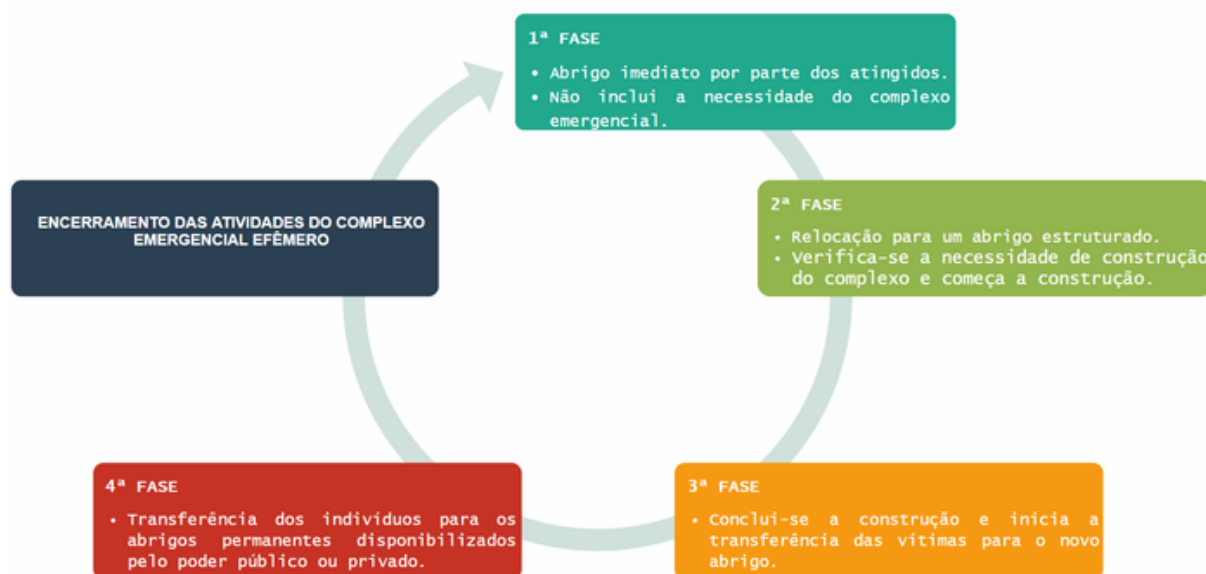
1ª FASE

• Abrigo imediato por parte dos atingidos.
• Não inclui a necessidade do complexo emergencial.

2ª FASE

• Relocação para um abrigo estruturado.
• Verifica-se a necessidade de construção do complexo e começa a construção.

3ª FASE

• Conclui-se a construção e inicia a transferência das vítimas para o novo abrigo.

4ª FASE

• Transferência dos indivíduos para os abrigos permanentes disponibilizados pelo poder público ou privado.

ENCERRAMENTO DAS ATIVIDADES DO COMPLEXO EMERGENCIAL EFÊMERO